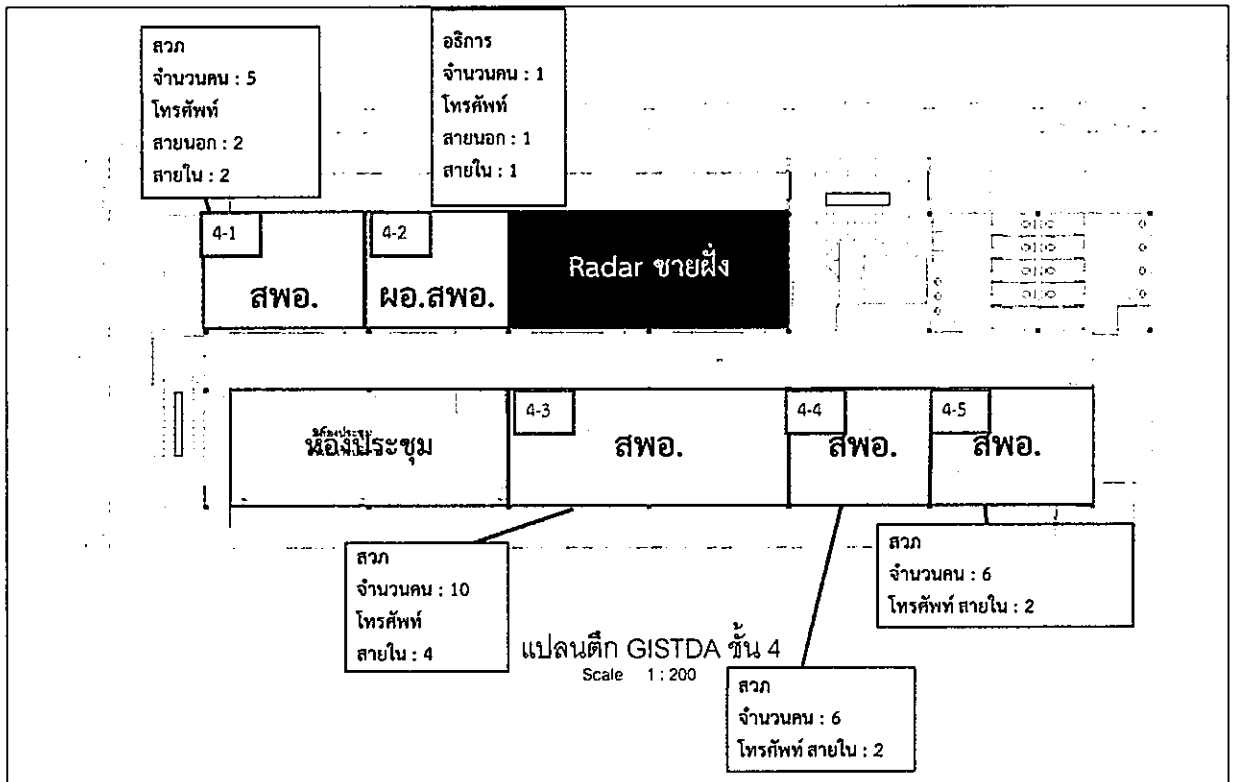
สวภ
จำนวนคน : 5
โทรศัพท์
สายนอก : 2
สายใน : 2

อธิการ
จำนวนคน : 1
โทรศัพท์
สายนอก : 1
สายใน : 1

4-1
สพอ.

4-2
ผอ.สพอ.

Radar ชายฝั่ง

ห้องประชุม

4-3
สพอ.

4-4
สพอ.

4-5
สพอ.

สวภ
จำนวนคน : 10
โทรศัพท์
สายใน : 4

สวภ
จำนวนคน : 6
โทรศัพท์ สายใน : 2

แปลนตึก GISTDA ชั้น 4
Scale 1 : 200

สวภ
จำนวนคน : 6
โทรศัพท์ สายใน : 2